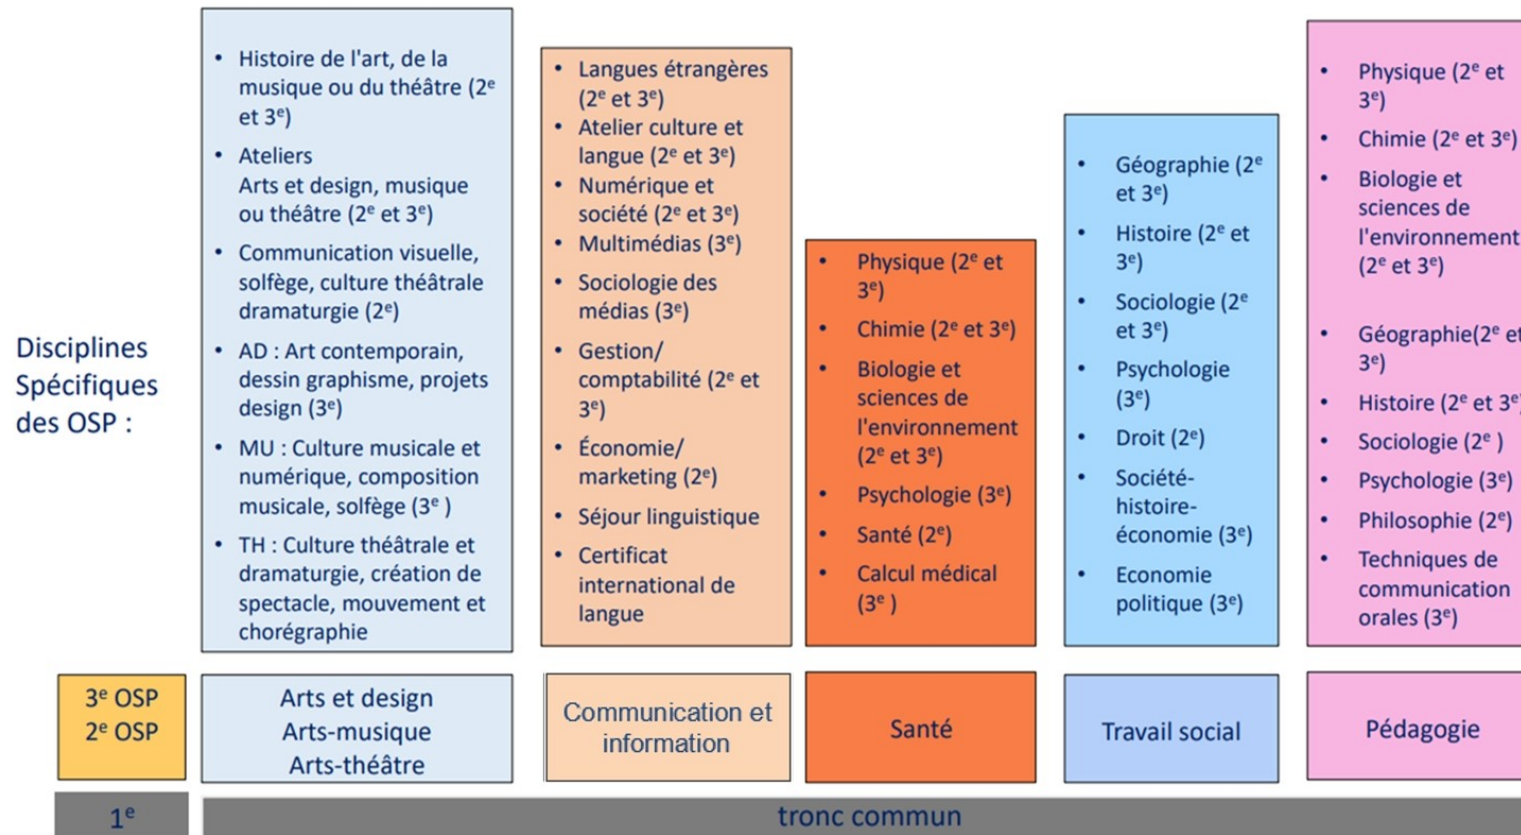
Disciplines Spécifiques des OSP :

- Histoire de l'art, de la musique ou du théâtre ($2^e$ et $3^e$)
- Ateliers Arts et design, musique ou théâtre ($2^e$ et $3^e$)
- Communication visuelle, solfège, culture théâtrale dramaturgie ($2^e$)
- AD : Art contemporain, dessin graphisme, projets design ($3^e$)
- MU : Culture musicale et numérique, composition musicale, solfège ($3^e$ )
- TH : Culture théâtrale et dramaturgie, création de spectacle, mouvement et chorégraphie

- Langues étrangères ($2^e$ et $3^e$)
- Atelier culture et langue ($2^e$ et $3^e$)
- Numérique et société ($2^e$ et $3^e$)
- Multimédias ($3^e$)
- Sociologie des médias ($3^e$)
- Gestion/ comptabilité ($2^e$ et $3^e$)
- Économie/ marketing ($2^e$)
- Séjour linguistique
- Certificat international de langue

- Physique ($2^e$ et $3^e$)
- Chimie ($2^e$ et $3^e$)
- Biologie et sciences de l'environnement ($2^e$ et $3^e$)
- Psychologie ($3^e$)
- Santé ($2^e$)
- Calcul médical ($3^e$ )

- Géographie ($2^e$ et $3^e$)
- Histoire ($2^e$ et $3^e$)
- Sociologie ($2^e$ et $3^e$)
- Psychologie ($3^e$)
- Droit ($2^e$)
- Société-histoire-économie ($3^e$)
- Economie politique ($3^e$)

- Physique ($2^e$ et $3^e$)
- Chimie ($2^e$ et $3^e$)
- Biologie et sciences de l'environnement ($2^e$ et $3^e$)
- Géographie($2^e$ et $3^e$)
- Histoire ($2^e$ et $3^e$)
- Sociologie ($2^e$ )
- Psychologie ($3^e$)
- Philosophie ($2^e$)
- Techniques de communication orales ($3^e$)

$3^e$ OSP
$2^e$ OSP

Arts et design
Arts-musique
Arts-théâtre

Communication et information

Santé

Travail social

Pédagogie

$1^e$

tronc commun